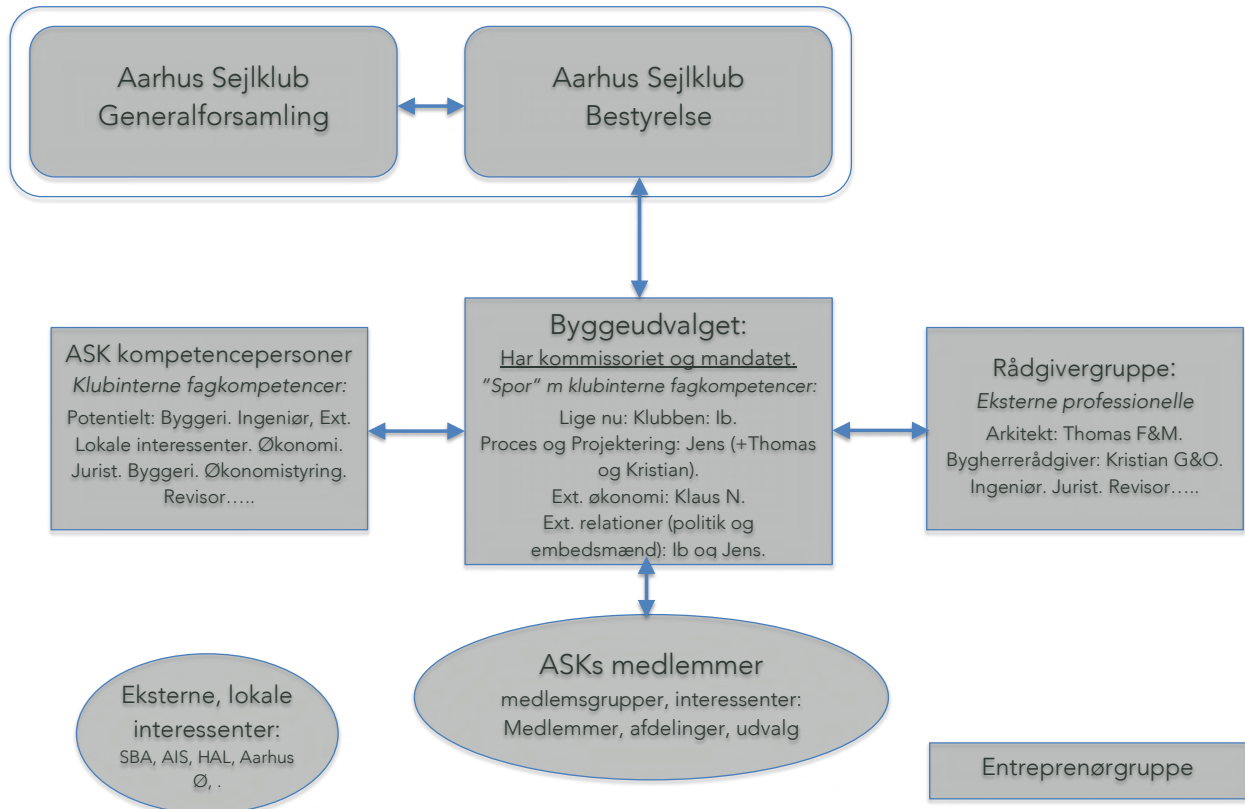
Aarhus Sejlklub
Generalforsamling

Aarhus Sejlklub
Bestyrelse

ASK kompetencepersoner
*Klubinterne fagkompetencer:*
Potentielt: Byggeri. Ingeniør, Ext. Lokale interessenter. Økonomi. Jurist. Byggeri. Økonomistyring. Revisor…..

Byggeudvalget:
Har kommissoriet og mandatet.
*"Spor" m klubinterne fagkompetencer:*
Lige nu: Klubben: Ib.
Proces og Projektering: Jens (+Thomas og Kristian).
Ext. økonomi: Klaus N.
Ext. relationer (politik og embedsmænd): Ib og Jens.

Rådgivergruppe:
*Eksterne professionelle*
Arkitekt: Thomas F&M.
Bygherrerådgiver: Kristian G&O.
Ingeniør. Jurist. Revisor…..

Eksterne, lokale interessenter:
SBA, AIS, HAL, Aarhus Ø, .

ASKs medlemmer
medlemsgrupper, interessenter:
Medlemmer, afdelinger, udvalg

Entreprenørgruppe